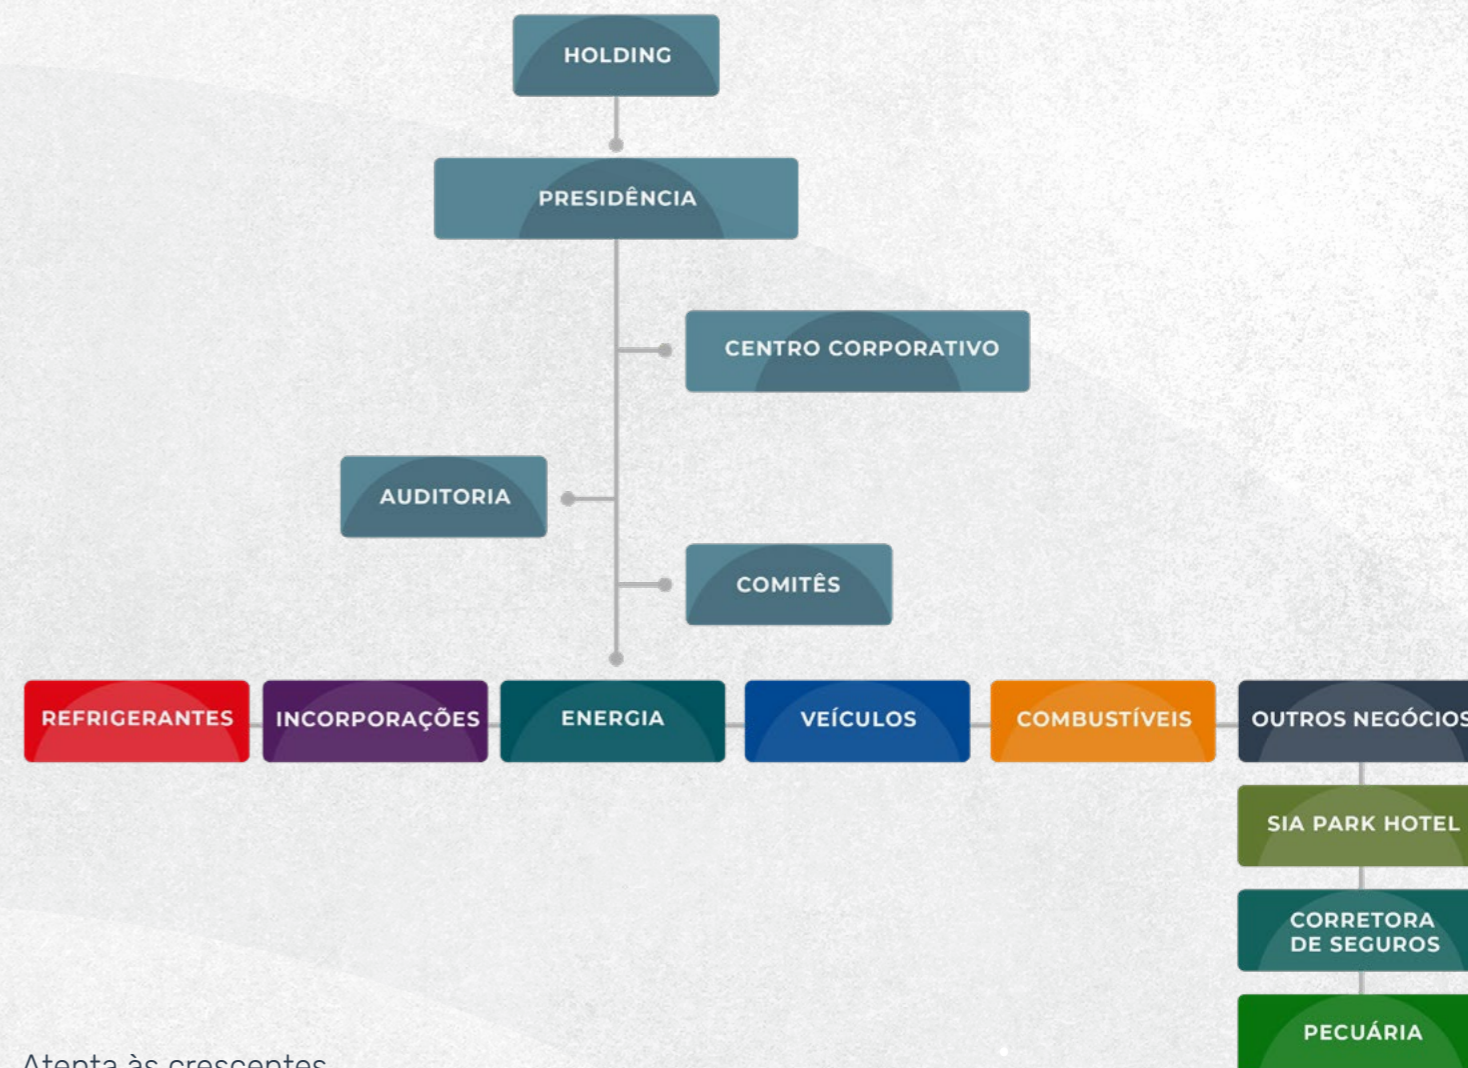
HOLDING

PRESIDÊNCIA

CENTRO CORPORATIVO

AUDITORIA

COMITÊS

REFRIGERANTES

INCORPORAÇÕES

ENERGIA

VEÍCULOS

COMBUSTÍVEIS

OUTROS NEGÓCIOS

SIA PARK HOTEL

CORRETORA DE SEGUROS

PECUÁRIA

Atenta às crescentes